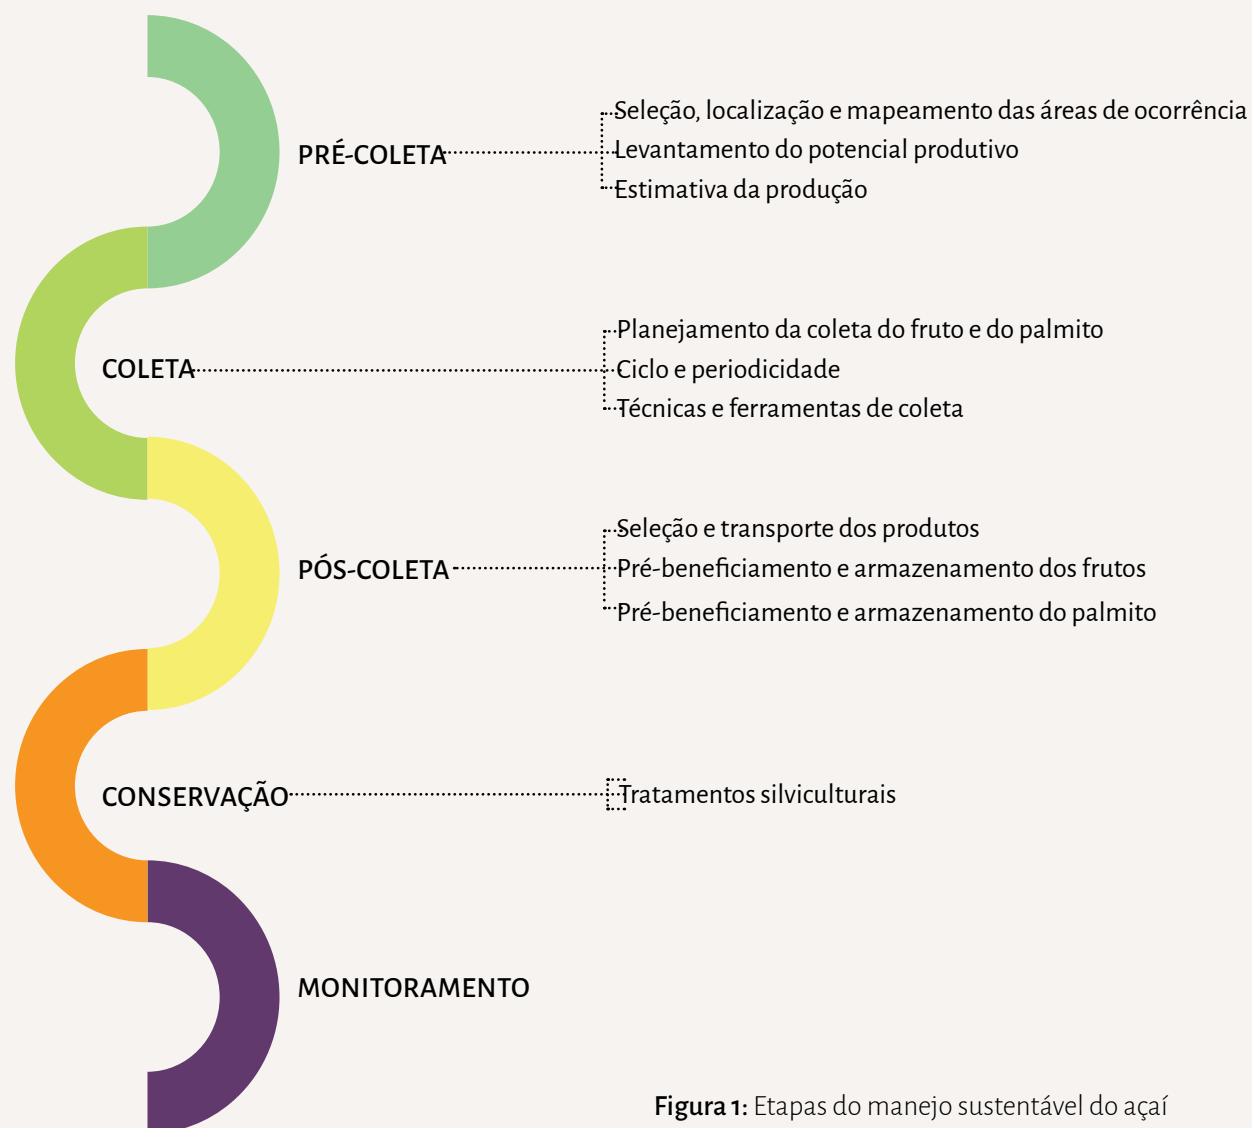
PRÉ-COLETA

Seleção, localização e mapeamento das áreas de ocorrência
Levantamento do potencial produtivo
Estimativa da produção

COLETA

Planejamento da coleta do fruto e do palmito
Ciclo e periodicidade
Técnicas e ferramentas de coleta

PÓS-COLETA

Seleção e transporte dos produtos
Pré-beneficiamento e armazenamento dos frutos
Pré-beneficiamento e armazenamento do palmito

CONSERVAÇÃO

Tratamentos silviculturais

MONITORAMENTO

Figura 1: Etapas do manejo sustentável do açaí